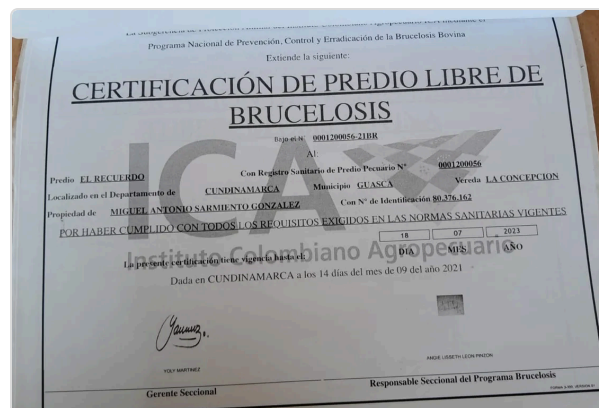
La Subgerencia de Protección Animal del Instituto Colombiano Agropecuario ICA mediante el
Programa Nacional de Prevención, Control y Erradicación de la Brucelosis Bovina
Extiende la siguiente:

CERTIFICACIÓN DE PREDIO LIBRE DE BRUCELOSIS

Bajo el N° 0001200056-21BR

AL

Predio EL RECUERDO Con Registro Sanitario de Predio Pecuario N° 0001200056
Localizado en el Departamento de CUNDINAMARCA Municipio GUASCA Vereda LA CONCEPCION
Propiedad de MIGUEL ANTONIO SARMIENTO GONZALEZ Con N° de Identificación 80.376.162
POR HABER CUMPLIDO CON TODOS LOS REQUISITOS EXIGIDOS EN LAS NORMAS SANITARIAS VIGENTES

ICA
Instituto Colombiano Agropecuario

La presente certificación tiene vigencia hasta el:
| 18 | 07 | 2023 |
|---|---|---|
| DIA | MES | AÑO |

Dada en CUNDINAMARCA a los 14 días del mes de 09 del año 2021

YOLY MARTINEZ
Gerente Seccional

ANGIE LISBETH LEON PINZON
Responsable Seccional del Programa Brucelosis